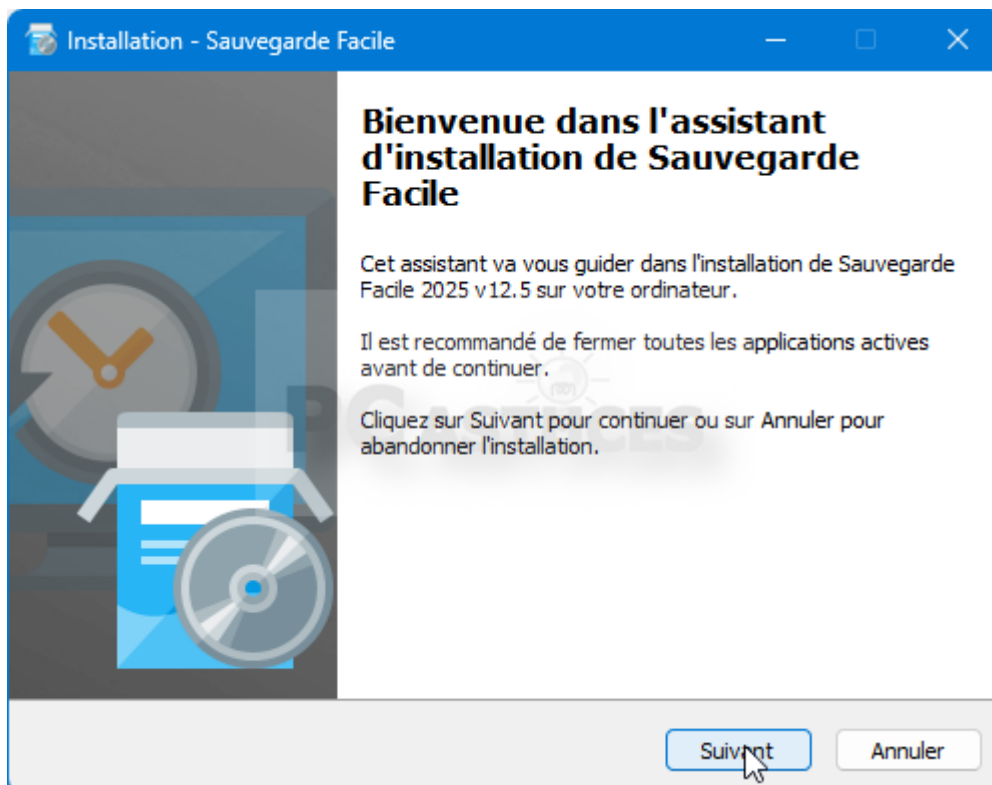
Installation - Sauvegarde Facile

Bienvenue dans l'assistant d'installation de Sauvegarde Facile

Cet assistant va vous guider dans l'installation de Sauvegarde Facile 2025 v12.5 sur votre ordinateur.

Il est recommandé de fermer toutes les applications actives avant de continuer.

Cliquez sur Suivant pour continuer ou sur Annuler pour abandonner l'installation.

Suivant

Annuler